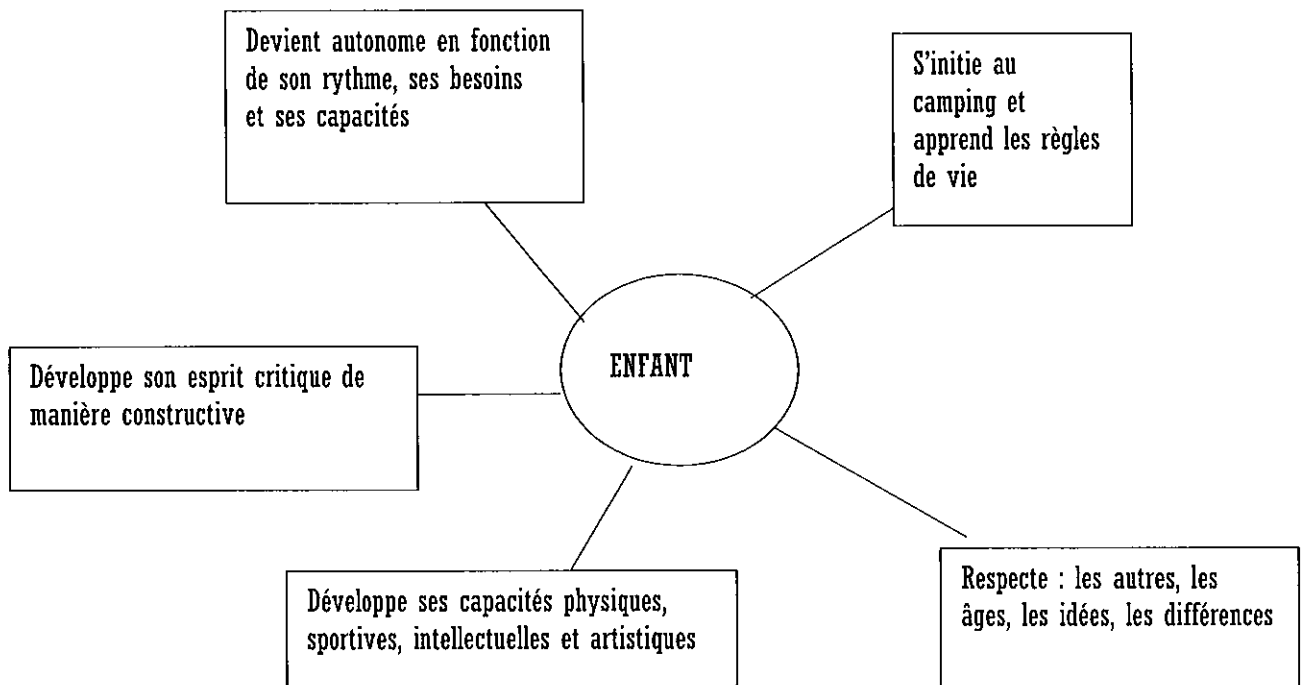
Devient autonome en fonction de son rythme, ses besoins et ses capacités

S'initie au camping et apprend les règles de vie

Développe son esprit critique de manière constructive

ENFANT

Développe ses capacités physiques, sportives, intellectuelles et artistiques

Respecte : les autres, les âges, les idées, les différences